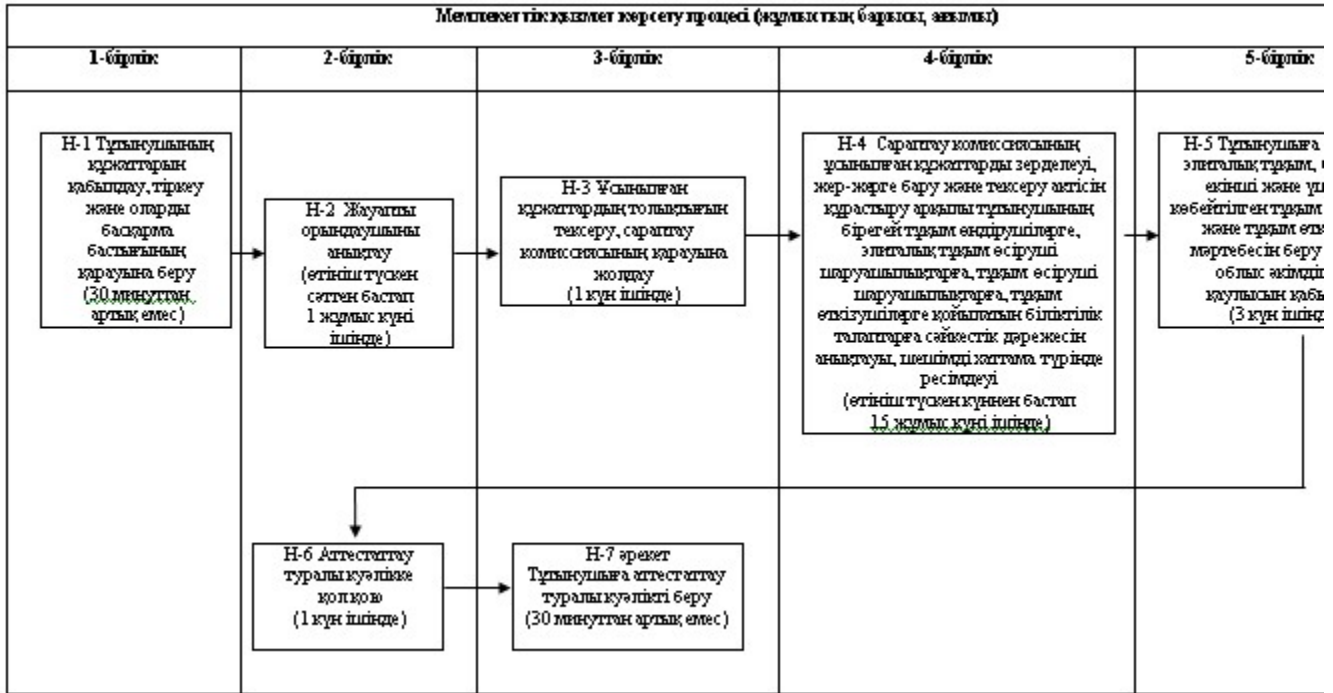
Мемлекеттік қызмет көрсету процесі (жұмыстың барысы, ағымы)

| 1-бірлік | 2-бірлік | 3-бірлік | 4-бірлік | 5-бірлік |
|---|---|---|---|---|
| Н-1 Тұтынушының құжаттарын қабылдау, тіркеу және оларды басқарма бастығының қарауына беру (30 минуттан артық емес) | Н-2 Жауапты орындаушыны анықтау (өтініш түскен сәттен бастап 1 жұмыс күні ішінде) | Н-3 Ұсынылған құжаттардың толықтығын тексеру, сараптау комиссиясының қарауына жолдау (1 күн ішінде) | Н-4 Сараптау комиссиясының ұсынылған құжаттарды зерделеуі, жер-жерге бару және тексеру актісін құрастыру арқылы тұтынушының бірегей тұқым өндірушілерге, элиталық тұқым өсірулі шаруашылықтарға, тұқым өсірулі шаруашылықтарға, тұқым өткізушілерге қойылатын біліктілік талаптарға сәйкестік дәрежесін анықтауы, шешімді хаттама түрінде ресімдеуі (өтініш түскен күннен бастап 15 жұмыс күні ішінде) | Н-5 Тұтынушыға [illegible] элиталық тұқым, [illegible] екінші және ү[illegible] көбейтілген тұқым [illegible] және тұқым өт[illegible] мәртебесін беру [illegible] облыс әкімдi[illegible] қаулысын қаб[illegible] (3 күн ішінд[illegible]) |
| | Н-6 Аттестаттау туралы куәлікке қол қою (1 күн ішінде) | Н-7 әрекет Тұтынушыға аттестаттау туралы куәлікті беру (30 минуттан артық емес) | | |